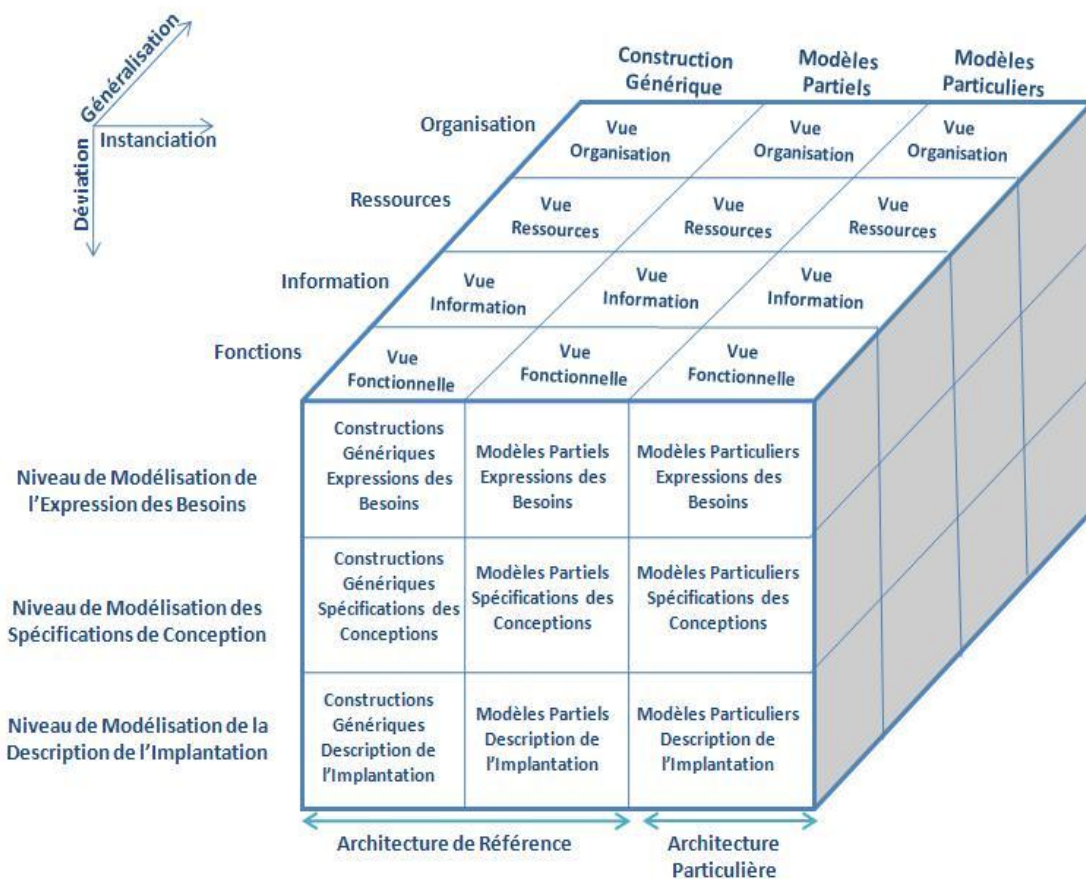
Généralisation
Instanciation
Déviation

Construction Générique
Modèles Partiels
Modèles Particuliers

Organisation
Ressources
Information
Fonctions

Vue Organisation
Vue Organisation
Vue Organisation

Vue Ressources
Vue Ressources
Vue Ressources

Vue Information
Vue Information
Vue Information

Vue Fonctionnelle
Vue Fonctionnelle
Vue Fonctionnelle

Niveau de Modélisation de l'Expression des Besoins

Niveau de Modélisation des Spécifications de Conception

Niveau de Modélisation de la Description de l'Implantation

| Constructions Génériques Expressions des Besoins | Modèles Partiels Expressions des Besoins | Modèles Particuliers Expressions des Besoins |
|---|---|---|
| Constructions Génériques Spécifications des Conceptions | Modèles Partiels Spécifications des Conceptions | Modèles Particuliers Spécifications des Conceptions |
| Constructions Génériques Description de l'Implantation | Modèles Partiels Description de l'Implantation | Modèles Particuliers Description de l'Implantation |

Architecture de Référence
Architecture Particulière